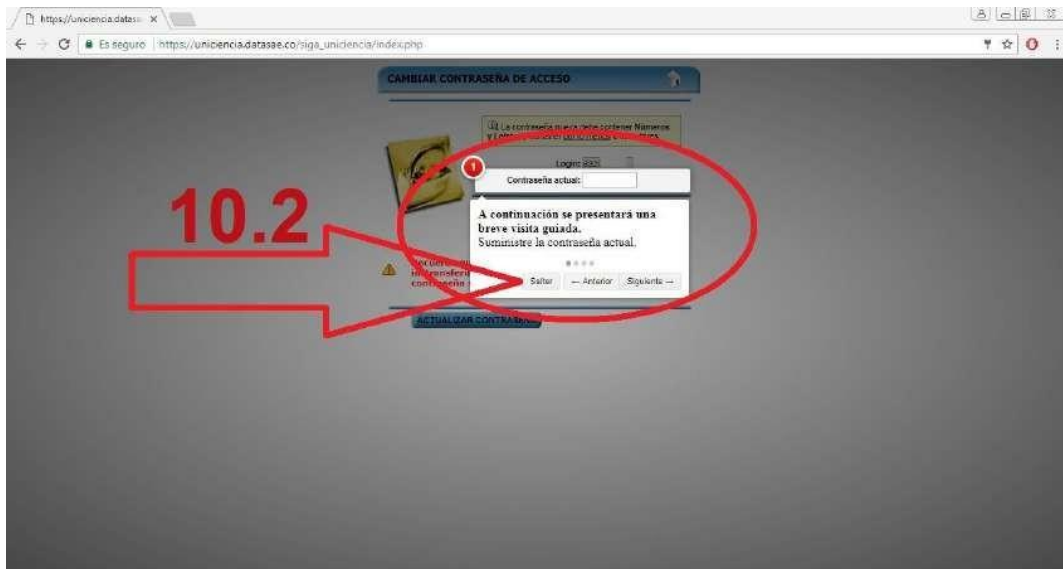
https://uniciencia.datas... ×

Es seguro | https://uniciencia.datasae.co/siga_uniciencia/index.php

CAMBIAR CONTRASEÑA DE ACCESO

La contraseña nueva debe contener Números y Letras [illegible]

Login: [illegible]

1

Contraseña actual:

10.2

A continuación se presentará una breve visita guiada.
Suministre la contraseña actual.

Saltar | ← Anterior | Siguiente →

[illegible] intransferi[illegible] contraseña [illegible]

ACTUALIZAR CONTRASEÑA